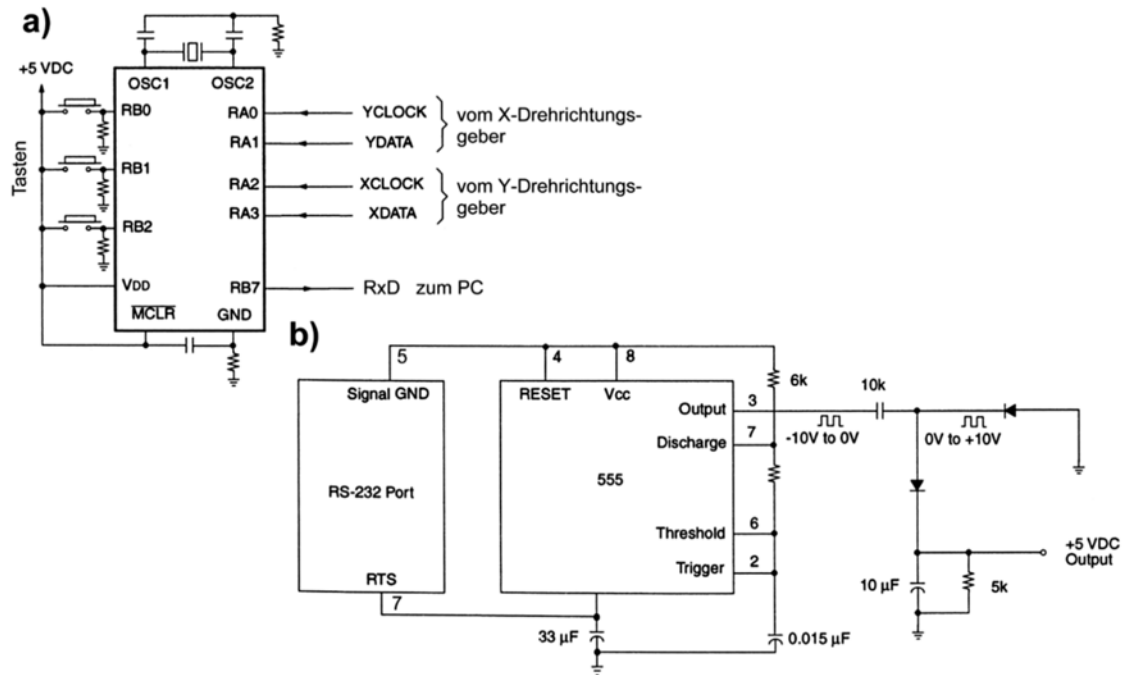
a)

+5 VDC

OSC1 OSC2

RB0 RA0 YCLOCK
RA1 YDATA
vom X-Drehrichtungsgeber

Tasten

RB1
RA2 XCLOCK
RA3 XDATA
vom Y-Drehrichtungsgeber

RB2

VDD RB7 RxD zum PC

$\overline{MCLR}$ GND

b)

5 4 8

Signal GND

RESET Vcc

6k

Output 3

10k

-10V to 0V

0V to +10V

Discharge 7

RS-232 Port

555

Threshold 6

+5 VDC Output

RTS

Trigger 2

7

10 µF

5k

33 µF

0.015 µF